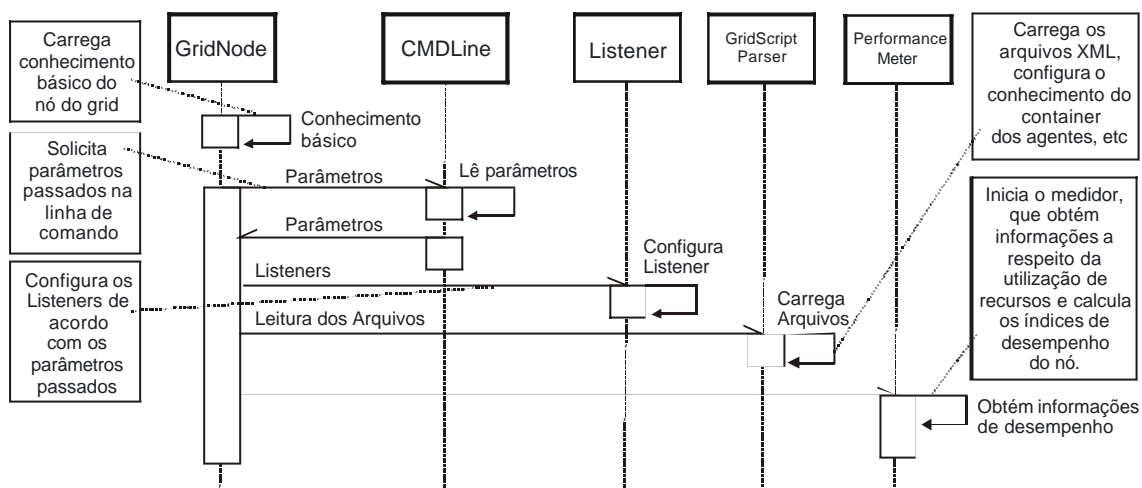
Carrega conhecimento básico do nó do grid

GridNode

CMDLine

Listener

GridScript Parser

Performance Meter

Carrega os arquivos XML, configura o conhecimento do container dos agentes, etc

Conhecimento básico

Solicita parâmetros passados na linha de comando

Parâmetros

Lê parâmetros

Parâmetros

Inicia o medidor, que obtém informações a respeito da utilização de recursos e calcula os índices de desempenho do nó.

Configura Listener

Configura os Listeners de acordo com os parâmetros passados

Listeners

Carrega Arquivos

Leitura dos Arquivos

Obtém informações de desempenho